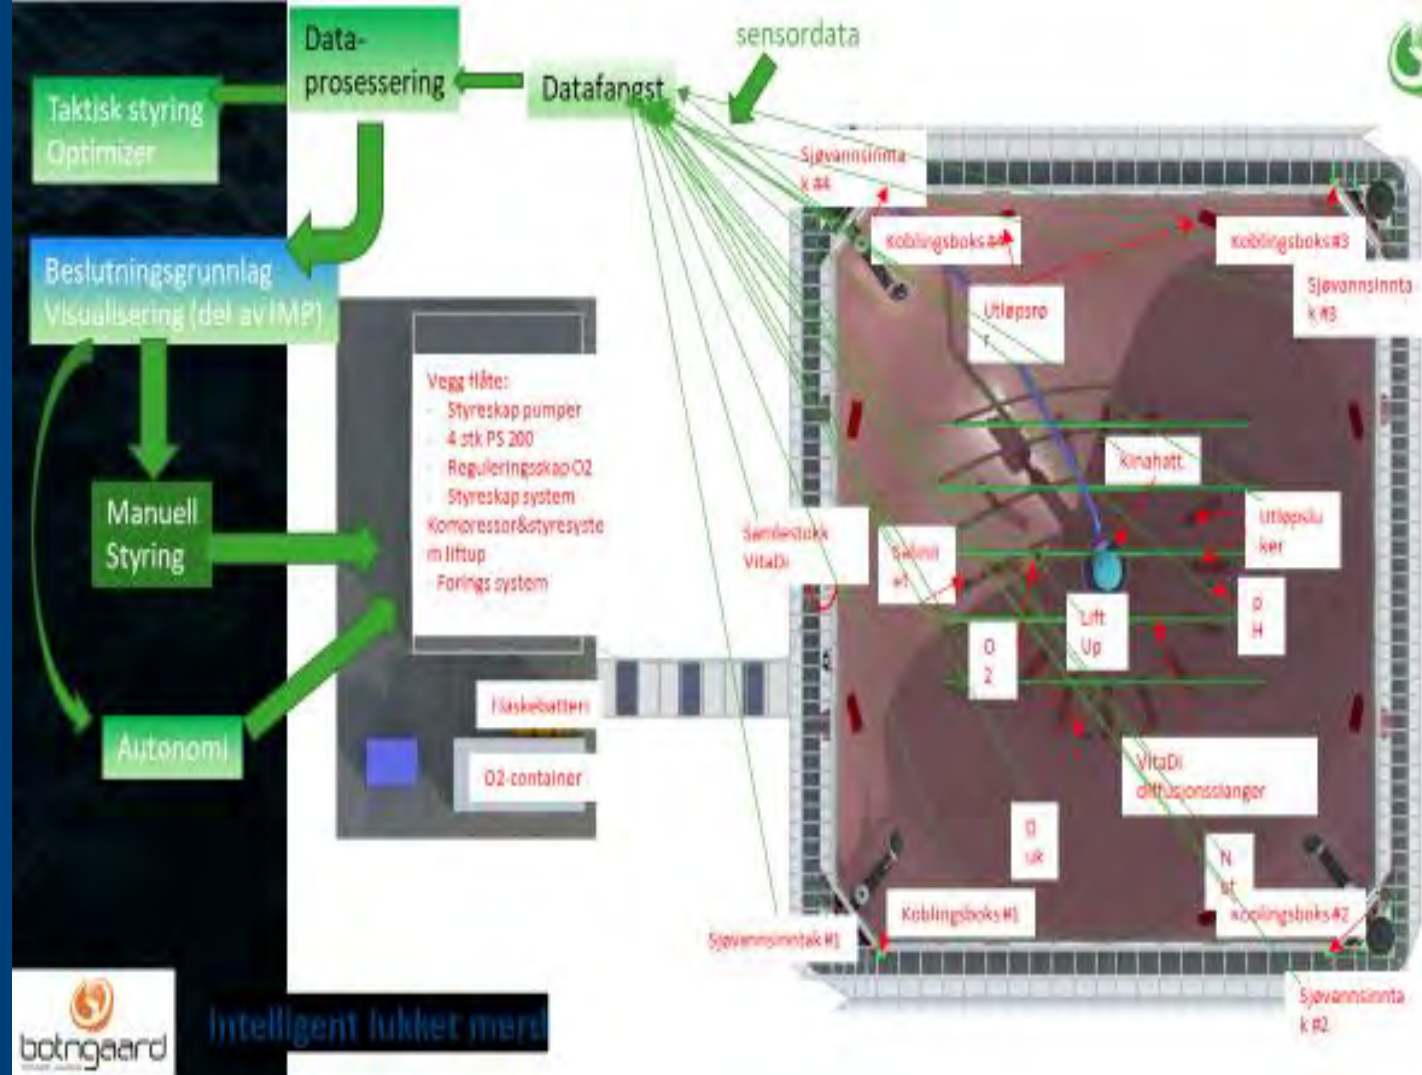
Taktisk styring
Optimizer

Data-
prosessering

Datafangst

sensordata

Beslutningsgrunnlag
Visualisering (del av IMP)

Manuell
Styring

Autonomi

Vegg flåte:
- Styreskap pumper
- 4 stk PS 200
- Reguleringsskap O2
- Styreskap system
Kompressor&styresystem liftup
- Forings system

Flaskebatteri

O2-container

Sjøvannsinntak #4

Koblingsboks#4

Koblingsboks#3

Sjøvannsinntak #3

Utløpsrør

Kinahatt

Utløpsluker

Samlestokk VitaDi

Salinit #1

Lift Up

O2

pH

VitaDi diffusjonsslanger

O uk

Nat

Koblingsboks#1

Koblingsboks#2

Sjøvannsinntak #1

Sjøvannsinntak #2

botngaard

Intelligent lukket merd